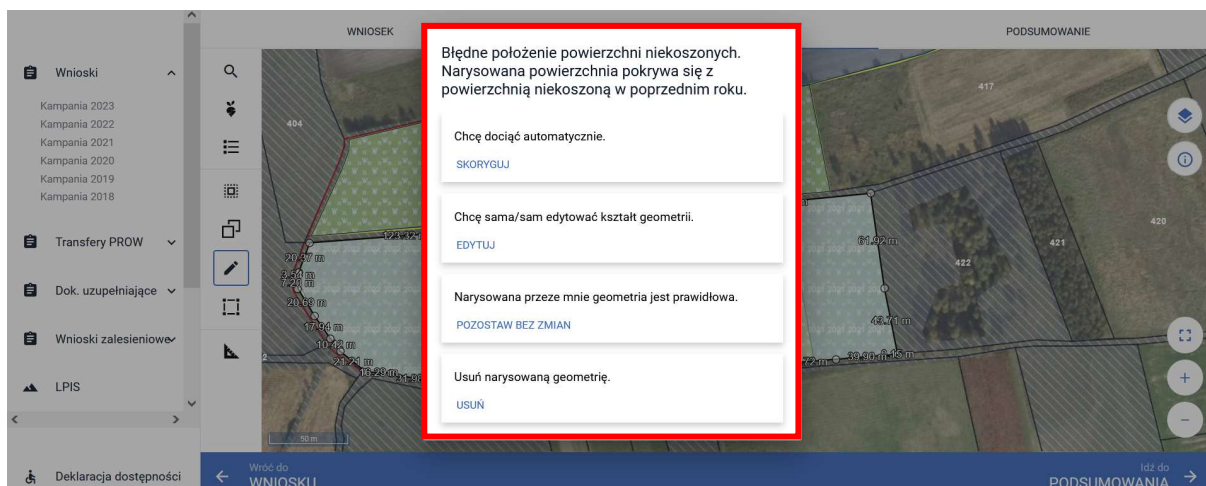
Wnioski

Kampania 2023
Kampania 2022
Kampania 2021
Kampania 2020
Kampania 2019
Kampania 2018

Transfery PROW

Dok. uzupełniające

Wnioski zalesieniowe

LPIS

Deklaracja dostępności

WNIOSEK

PODSUMOWANIE

404
417
420
421
422
123.32 m
20.37 m
3.54 m
7.28 m
20.68 m
17.94 m
10.12 m
21.71 m
16.29 m
31.98
61.92 m
43.71 m
39.90 m
8.15 m
72 m
50 m

Błędne położenie powierzchni niekoszonych. Narysowana powierzchnia pokrywa się z powierzchnią niekoszoną w poprzednim roku.

Chcę dociąć automatycznie.

SKORYGUJ

Chcę sama/sam edytować kształt geometrii.

EDYTUJ

Narysowana przeze mnie geometria jest prawidłowa.

POZOSTAW BEZ ZMIAN

Usuń narysowaną geometrię.

USUŃ

Wróć do
WNIOSKU

Idź do
PODSUMOWANIA